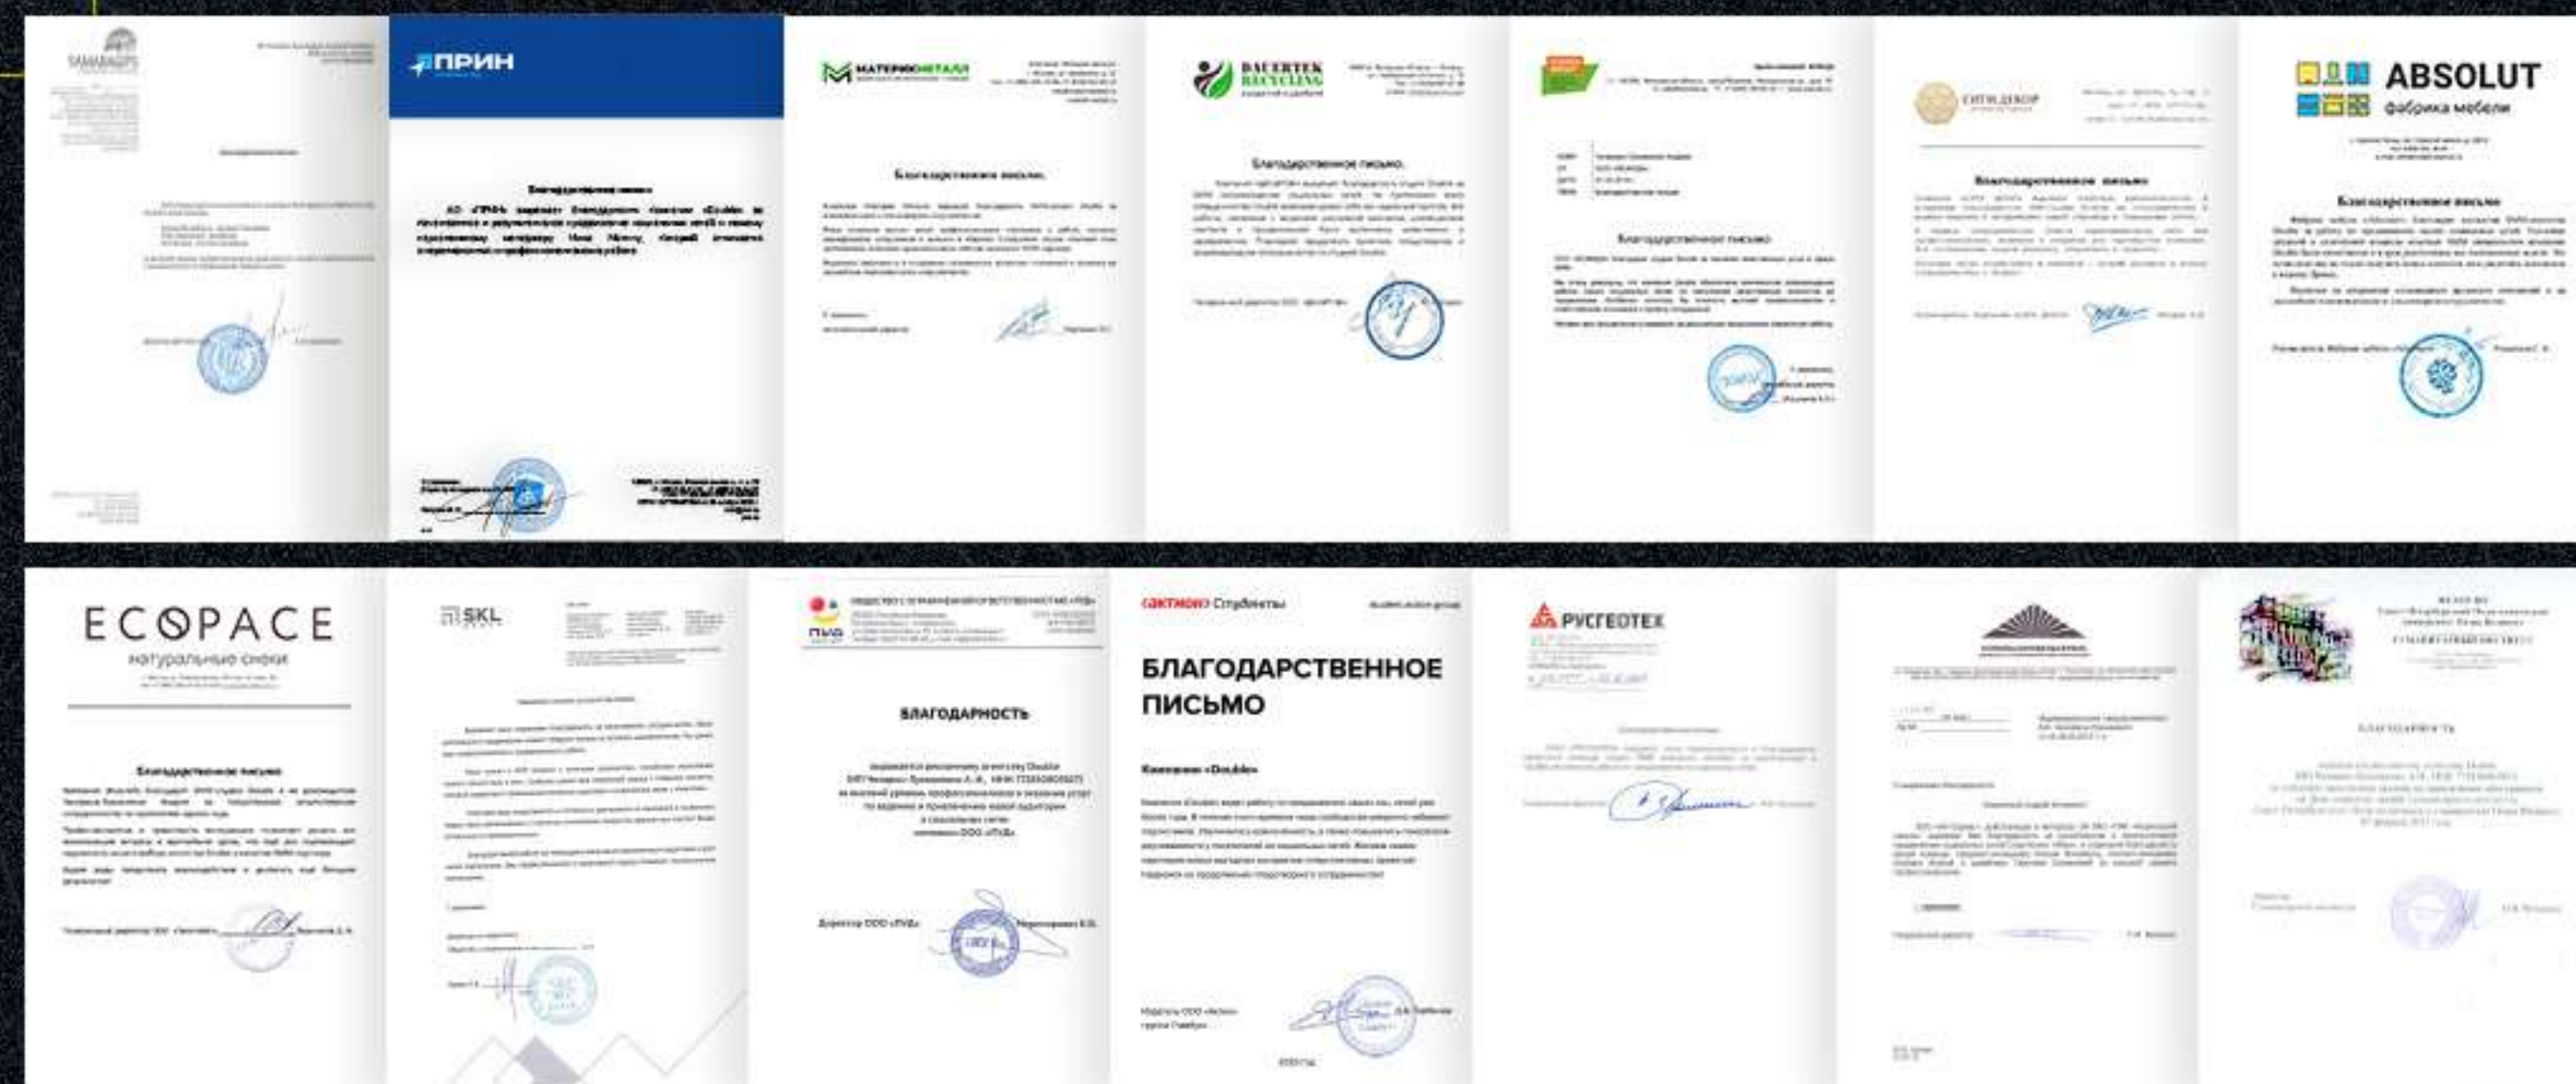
ПРИН

Благодарственное письмо

АО «ПРИН» выражает благодарность Компании «Double» за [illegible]

МАТЕРИКМЕТАЛЛ

Благодарственное письмо.

BAUERTEK RECYCLING

Благодарственное письмо.

Благодарственное письмо

СИТИ ДЕКОР

Благодарственное письмо

ABSOLUT
фабрика мебели

Благодарственное письмо

ECOPACE
натуральные снеки

Благодарственное письмо

SKL

ПУД

БЛАГОДАРНОСТЬ

Актион Студенты

БЛАГОДАРСТВЕННОЕ ПИСЬМО

Компания «Double»

РУСГЕОТЕХ

БЛАГОДАРНОСТЬ